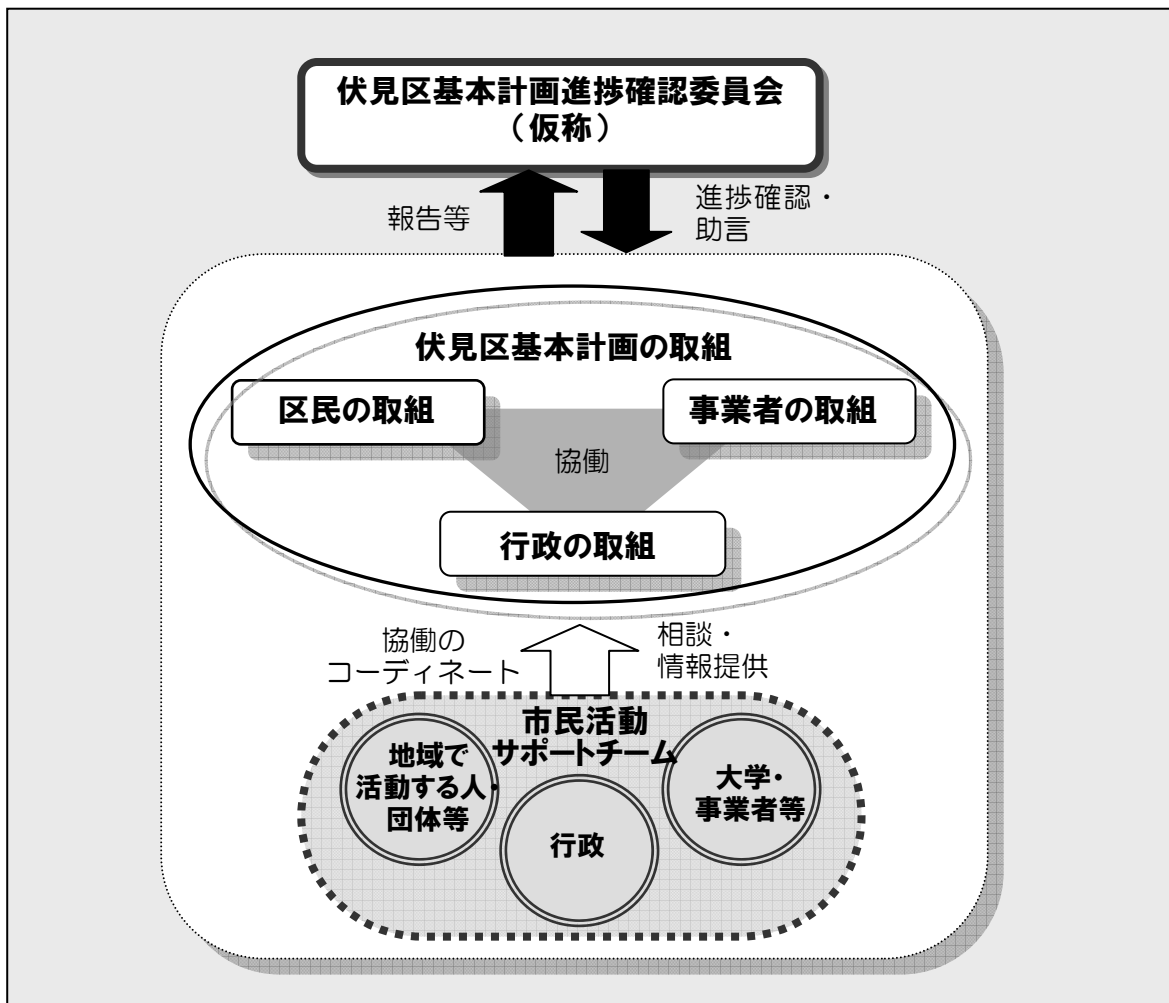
伏見区基本計画進捗確認委員会
（仮称）

報告等

進捗確認・
助言

伏見区基本計画の取組

区民の取組

事業者の取組

協働

行政の取組

協働の
コーディネート

相談・
情報提供

市民活動
サポートチーム

地域で
活動する人・
団体等

行政

大学・
事業者等